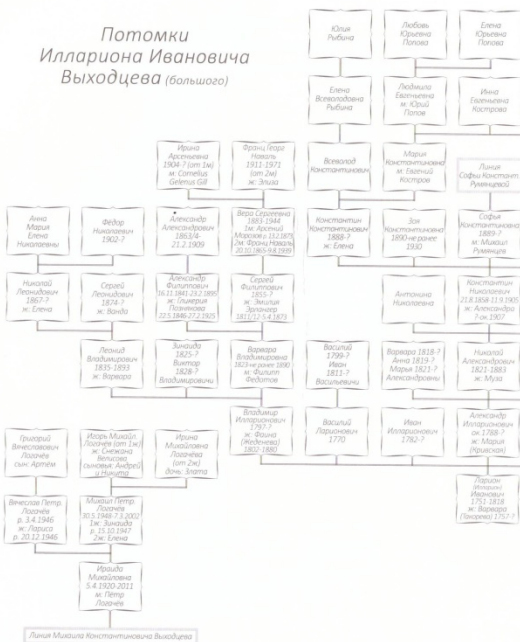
Потомки Иллариона Ивановича Выходцева (большого)

Юлия Рыбина

Любовь Юрьевна Попова

Елена Юрьевна Попова

Елена Всеволодовна Рыбина

Людмила Евгеньевна м: Юрий Попов

Инна Евгеньевна Кострова

Ирина Арсеньевна 1904-? (от 1м) м: Cornelius Gelemus Gill

Франц Георг Навиль 1911-1971 (от 2м) ж: Элиза

Всеволод Константинович

Мария Константиновна м: Евгений Костров

Линия Софьи Констант. Румянцевой

Анна Мария Елена Николаевны

Федор Николаевич 1902-?

Александр Александрович 1863/4-21.2.1909

Вера Сергеевна 1883-1944 1м: Арсений Морозов (1.2.1873-...) 2м: Франц Навиль 20.10.1865-9.4.1939

Константин Константинович 1888-? ж: Елена

Зоя Константиновна 1890-не ранее 1930

Софья Константиновна 1889-? м: Михаил Румянцев

Николай Леонидович 1867-? ж: Елена

Сергей Леонидович 1874-? ж: Ванда

Александр Филиппович 16.11.1841-23.2.1898 ж: Гликерия Пономарева 22.5.1846-27.2.1925

Сергей Филиппович 1855-? ж: Эмилия Эрлангер 1857(1)-5.4.1873

Антонина Николаевна

Константин Николаевич 21.8.1858-11.9.1905 ж: Александра ? ок.1907

Леонид Владимирович 1835-1893 ж: Варвара

Зинаида 1825-? Виктор 1828-? Владимировичи

Варвара Владимировна 1823-не ранее 1890 м: Филипп Федотов

Василий 1799-? Иван 1811-? Васильевичи

Варвара 1818-? Анна 1819-? Марья 1821-? Александровны

Николай Александрович 1821-1883 ж: Муза

Владимир Илларионович 1792-? ж: Фаина (Жеденова) 1802-1880

Василий Ларионович 1770

Иван Илларионович 1782-?

Александр Илларионович ок.1788-? ж: Мария (Крысова)

Григорий Вячеславович Логачёв сын: Артём

Игорь Михаил. Логачёв (от 1ж) ж: Снежана Величко сыновья: Андрей и Никита

Ирина Михайловна Логачёва (от 2ж) дочь: Злата

Ларион (Илларион) Иванович 1751-1818 ж: Варвара (Панкова) 1757-?

Вячеслав Петр. Логачёв р. 3.4.1946 ж: Лариса р. 20.12.1946

Михаил Петр. Логачёв 30.3.1948-7.3.2002 1ж: Зинаида р. 15.10.1947 2ж: Елена

Ираида Михайловна 5.4.1920-2011 м: Пётр Логачёв

Линия Михаила Константиновича Выходцева